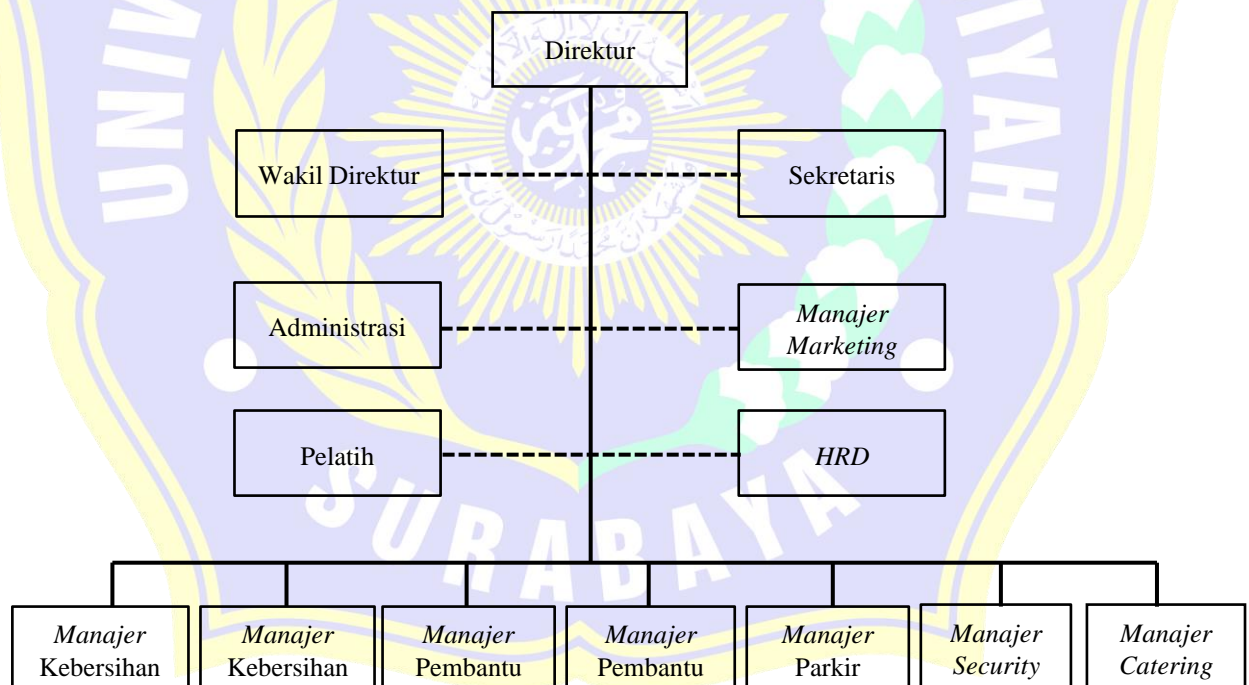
Direktur

Wakil Direktur

Sekretaris

Administrasi

*Manajer Marketing*

Pelatih

*HRD*

*Manajer* Kebersihan

*Manajer* Kebersihan

*Manajer* Pembantu

*Manajer* Pembantu

*Manajer* Parkir

*Manajer Security*

*Manajer Catering*

SURABAYA